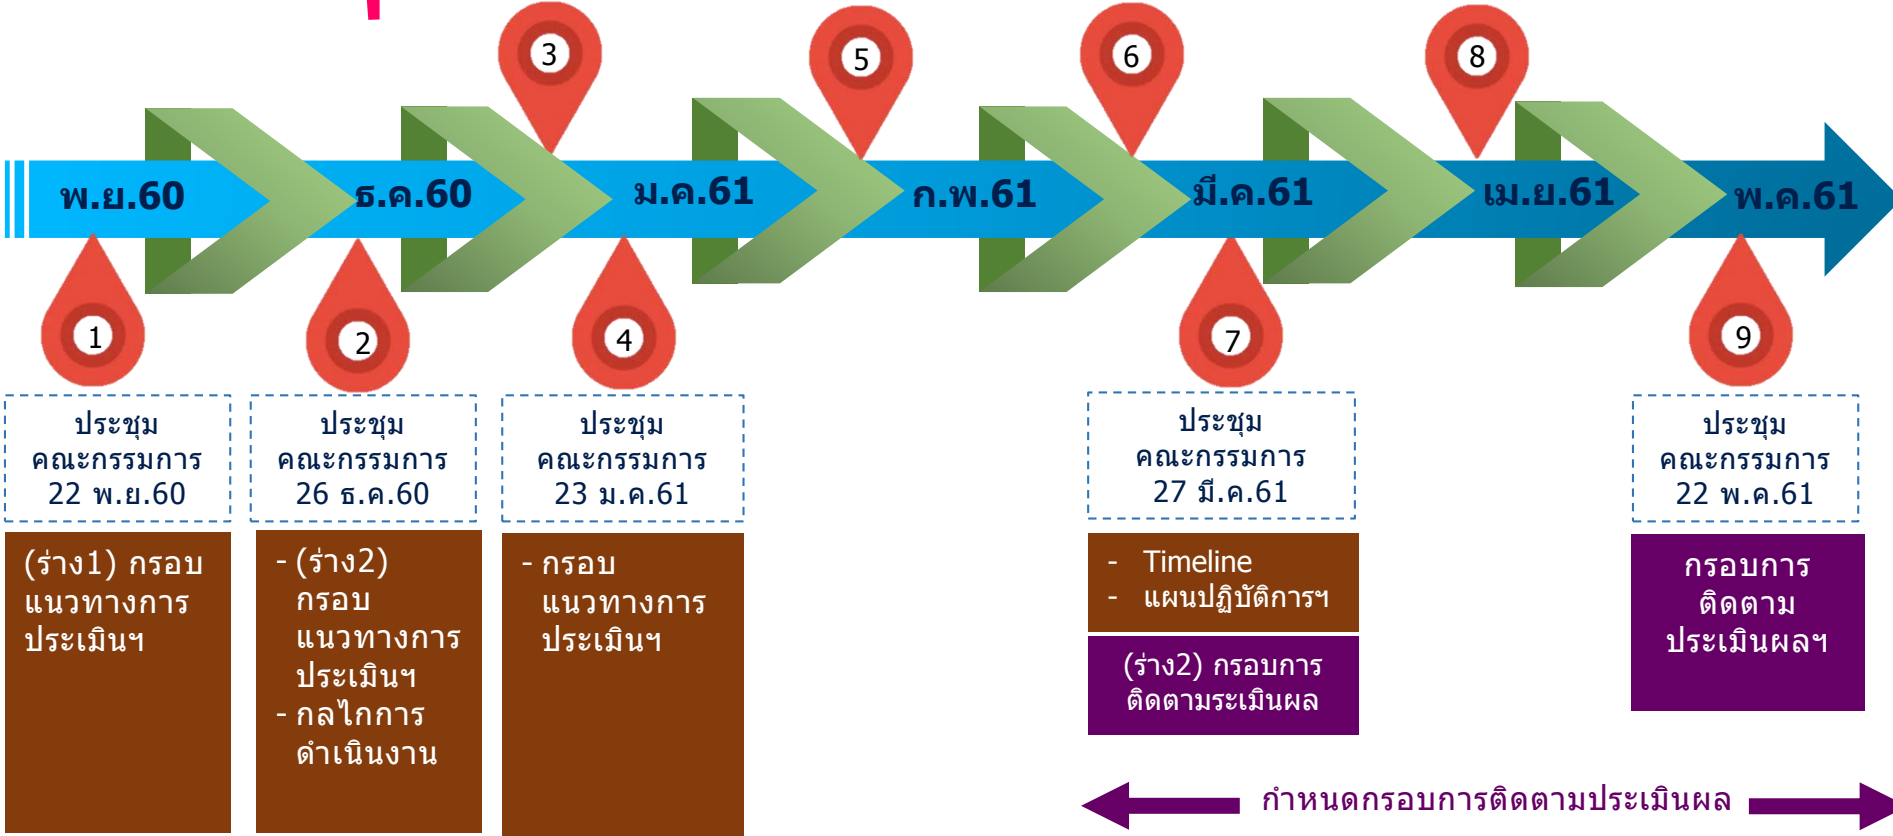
พ.ย.60 ธ.ค.60 ม.ค.61 ก.พ.61 มี.ค.61 เม.ย.61 พ.ค.61

3 5 6 8

1 2 4 7 9

ประชุม คณะกรรมการ 22 พ.ย.60

(ร่าง1) กรอบแนวทางการประเมินฯ

ประชุม คณะกรรมการ 26 ธ.ค.60

- (ร่าง2) กรอบแนวทางการประเมินฯ
- กลไกการดำเนินงาน

ประชุม คณะกรรมการ 23 ม.ค.61

- กรอบแนวทางการประเมินฯ

ประชุม คณะกรรมการ 27 มี.ค.61

- Timeline
- แผนปฏิบัติการฯ

(ร่าง2) กรอบการติดตามระเมินผล

ประชุม คณะกรรมการ 22 พ.ค.61

กรอบการติดตามประเมินผลฯ

กำหนดกรอบการติดตามประเมินผล